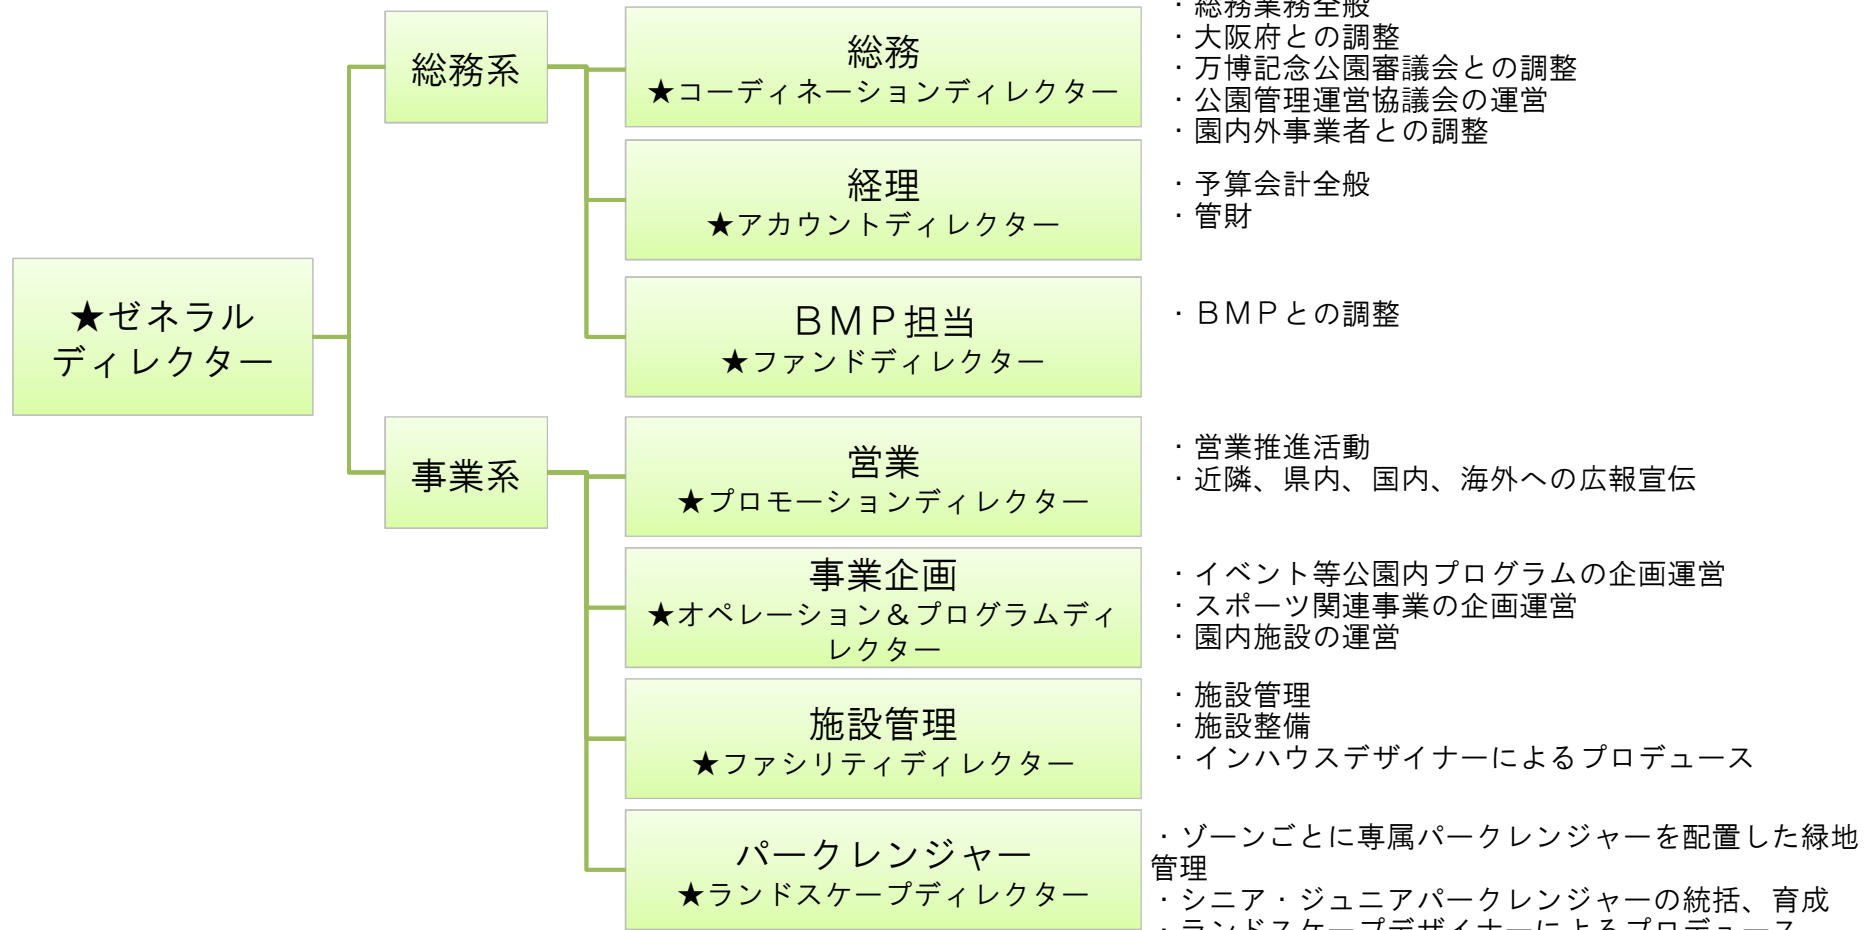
★ゼネラルディレクター

総務系

総務
★コーディネーションディレクター

・総務業務全般
・大阪府との調整
・万博記念公園審議会との調整
・公園管理運営協議会の運営
・園内外事業者との調整

経理
★アカウントディレクター

・予算会計全般
・管財

BMP担当
★ファンドディレクター

・BMPとの調整

事業系

営業
★プロモーションディレクター

・営業推進活動
・近隣、県内、国内、海外への広報宣伝

事業企画
★オペレーション＆プログラムディレクター

・イベント等公園内プログラムの企画運営
・スポーツ関連事業の企画運営
・園内施設の運営

施設管理
★ファシリティディレクター

・施設管理
・施設整備
・インハウスデザイナーによるプロデュース

パークレンジャー
★ランドスケープディレクター

・ゾーンごとに専属パークレンジャーを配置した緑地管理
・シニア・ジュニアパークレンジャーの統括、育成
・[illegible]